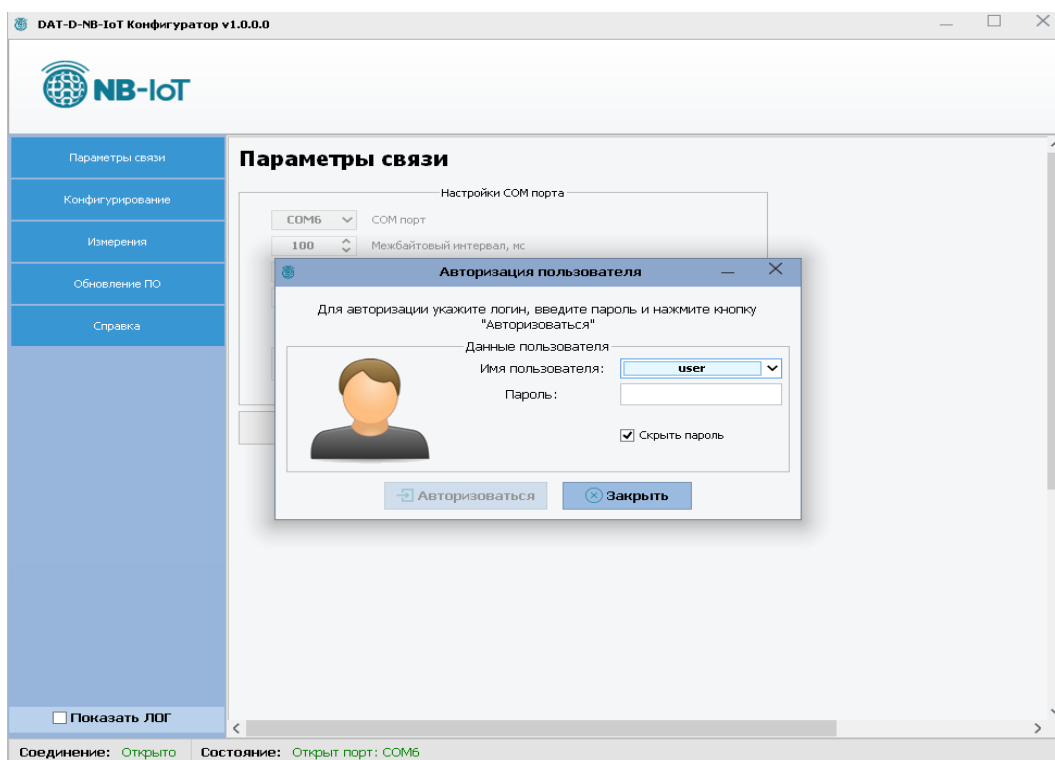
DAT-D-NB-IoT Конфигуратор v1.0.0.0

NB-IoT

Параметры связи

Конфигурирование

Измерения

Обновление ПО

Справка

Параметры связи

Настройки COM порта

COM6 COM порт

100 Межбайтовый интервал, мс

Авторизация пользователя

Для авторизации укажите логин, введите пароль и нажмите кнопку "Авторизоваться"

Данные пользователя

Имя пользователя: user

Пароль:

Скрыть пароль

Авторизоваться

Закрыть

Показать ЛОГ

Соединение: Открыто Состояние: Открыт порт: COM6